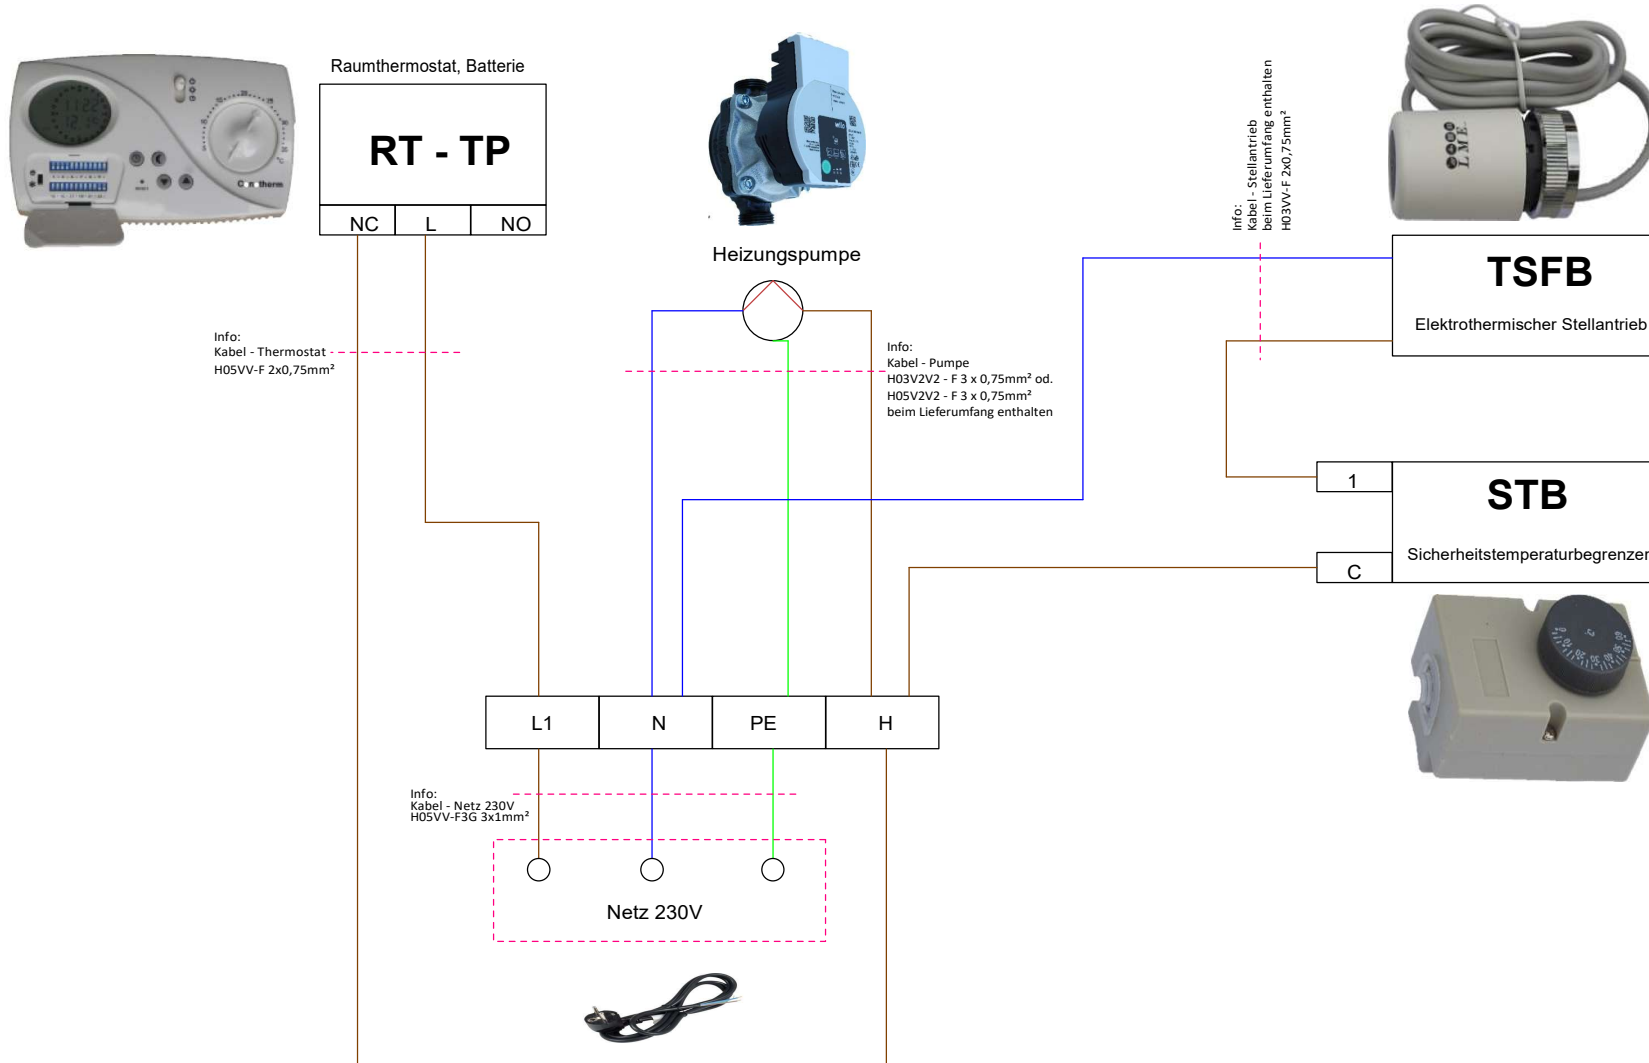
Raumthermostat, Batterie

RT - TP

NC L NO

Heizungspumpe

Info:
Kabel - Stellantrieb
beim Lieferumfang enthalten
H03VV-F 2x0,75mm²

L.M.E.

TSFB

Elektrothermischer Stellantrieb

Info:
Kabel - Thermostat
H05VV-F 2x0,75mm²

Info:
Kabel - Pumpe
H03V2V2 - F 3 x 0,75mm² od.
H05V2V2 - F 3 x 0,75mm²
beim Lieferumfang enthalten

1

STB

Sicherheitstemperaturbegrenzer

C

| L1 | N | PE | H |
|---|---|---|---|

Info:
Kabel - Netz 230V
H05VV-F3G 3x1mm²

Netz 230V